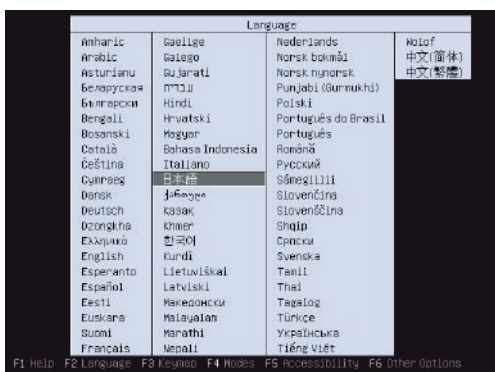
Language

Amharic
Arabic
Asturianu
Беларуская
Български
Bengali
Bosanski
Català
Čeština
Cymraeg
Dansk
Deutsch
Dzongkha
Ελληνικά
English
Esperanto
Español
Eesti
Euskara
Suomi
Français

Gaeilge
Galego
Gujarati
עברית
Hindi
Hrvatski
Magyar
Bahasa Indonesia
Italiano
日本語
ქართული
Қазақ
Khmer
한국어
Kurdî
Lietuviškai
Latviski
Македонски
Malayalam
Marathi
Nepali

Nederlands
Norsk bokmål
Norsk nynorsk
Punjabi (Gurmukhi)
Polski
Português do Brasil
Português
Română
Русский
Sámegillii
Slovenčina
Slovenščina
Shqip
Српски
Svenska
Tamil
Thai
Tagalog
Türkçe
Українська
Tiếng Việt

Wolof
中文(简体)
中文(繁體)

F1 Help F2 Language F3 Keymap F4 Modes F5 Accessibility F6 Other Options